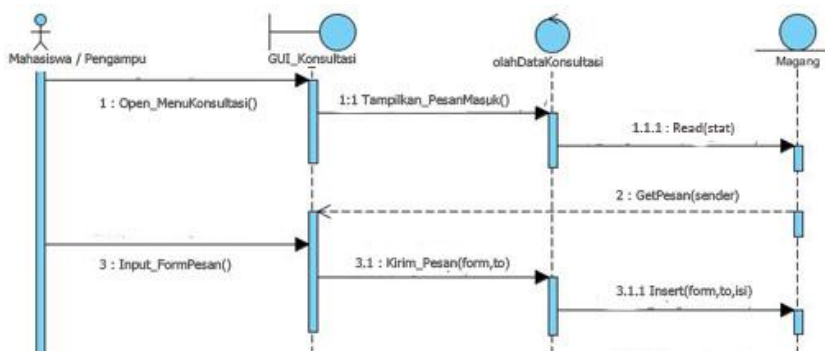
Mahasiswa / Pengampu

GUI_Konsultasi

olahDataKonsultasi

Magang

1 : Open_MenuKonsultasi()

1:1 Tampilkan_PesanMasuk()

1.1.1 : Read(stat)

2 : GetPesan(sender)

3 : Input_FormPesan()

3.1 : Kirim_Pesan(form,to)

3.1.1 Insert(form,to,isi)